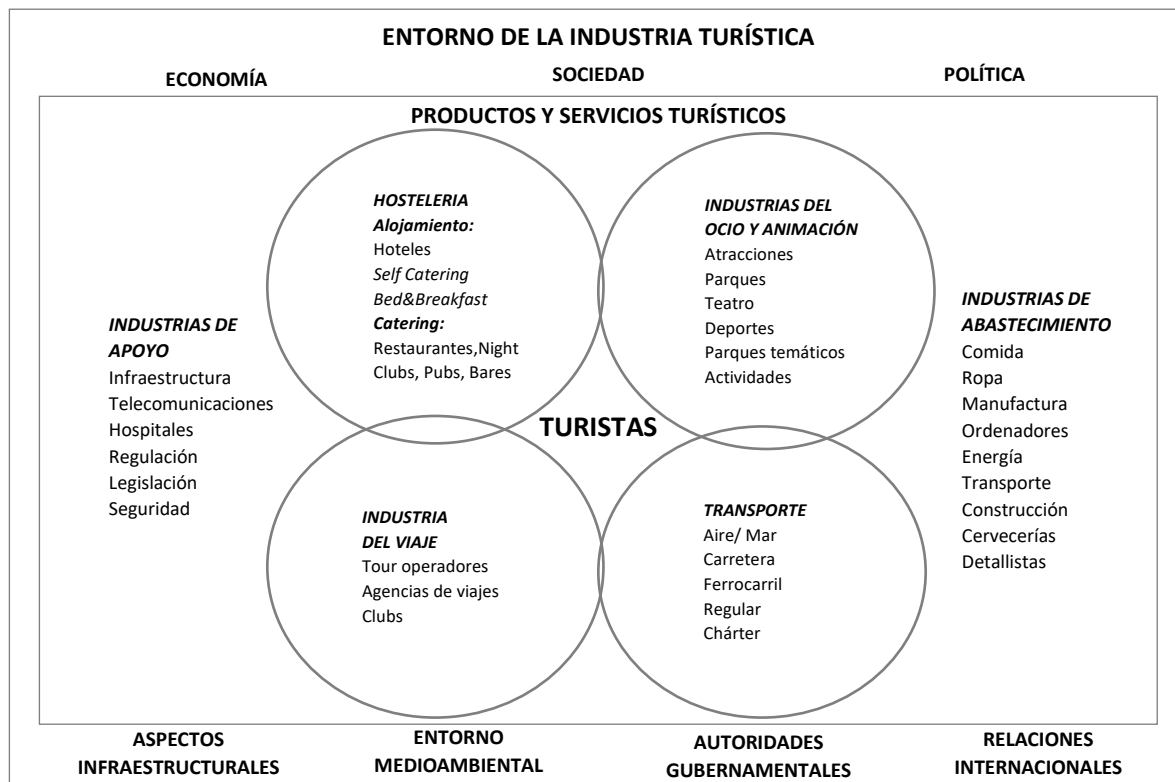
ENTORNO DE LA INDUSTRIA TURÍSTICA

ECONOMÍA

SOCIEDAD

POLÍTICA

PRODUCTOS Y SERVICIOS TURÍSTICOS

HOSTELERIA
Alojamiento:
Hoteles
Self Catering
Bed&Breakfast
Catering:
Restaurantes,Night Clubs, Pubs, Bares

INDUSTRIAS DEL OCIO Y ANIMACIÓN
Atracciones
Parques
Teatro
Deportes
Parques temáticos
Actividades

INDUSTRIAS DE APOYO
Infraestructura
Telecomunicaciones
Hospitales
Regulación
Legislación
Seguridad

TURISTAS

INDUSTRIAS DE ABASTECIMIENTO
Comida
Ropa
Manufactura
Ordenadores
Energía
Transporte
Construcción
Cervecerías
Detallistas

INDUSTRIA DEL VIAJE
Tour operadores
Agencias de viajes
Clubs

TRANSPORTE
Aire/ Mar
Carretera
Ferrocarril
Regular
Chárter

ASPECTOS INFRAESTRUCTURALES

ENTORNO MEDIOAMBIENTAL

AUTORIDADES GUBERNAMENTALES

RELACIONES INTERNACIONALES